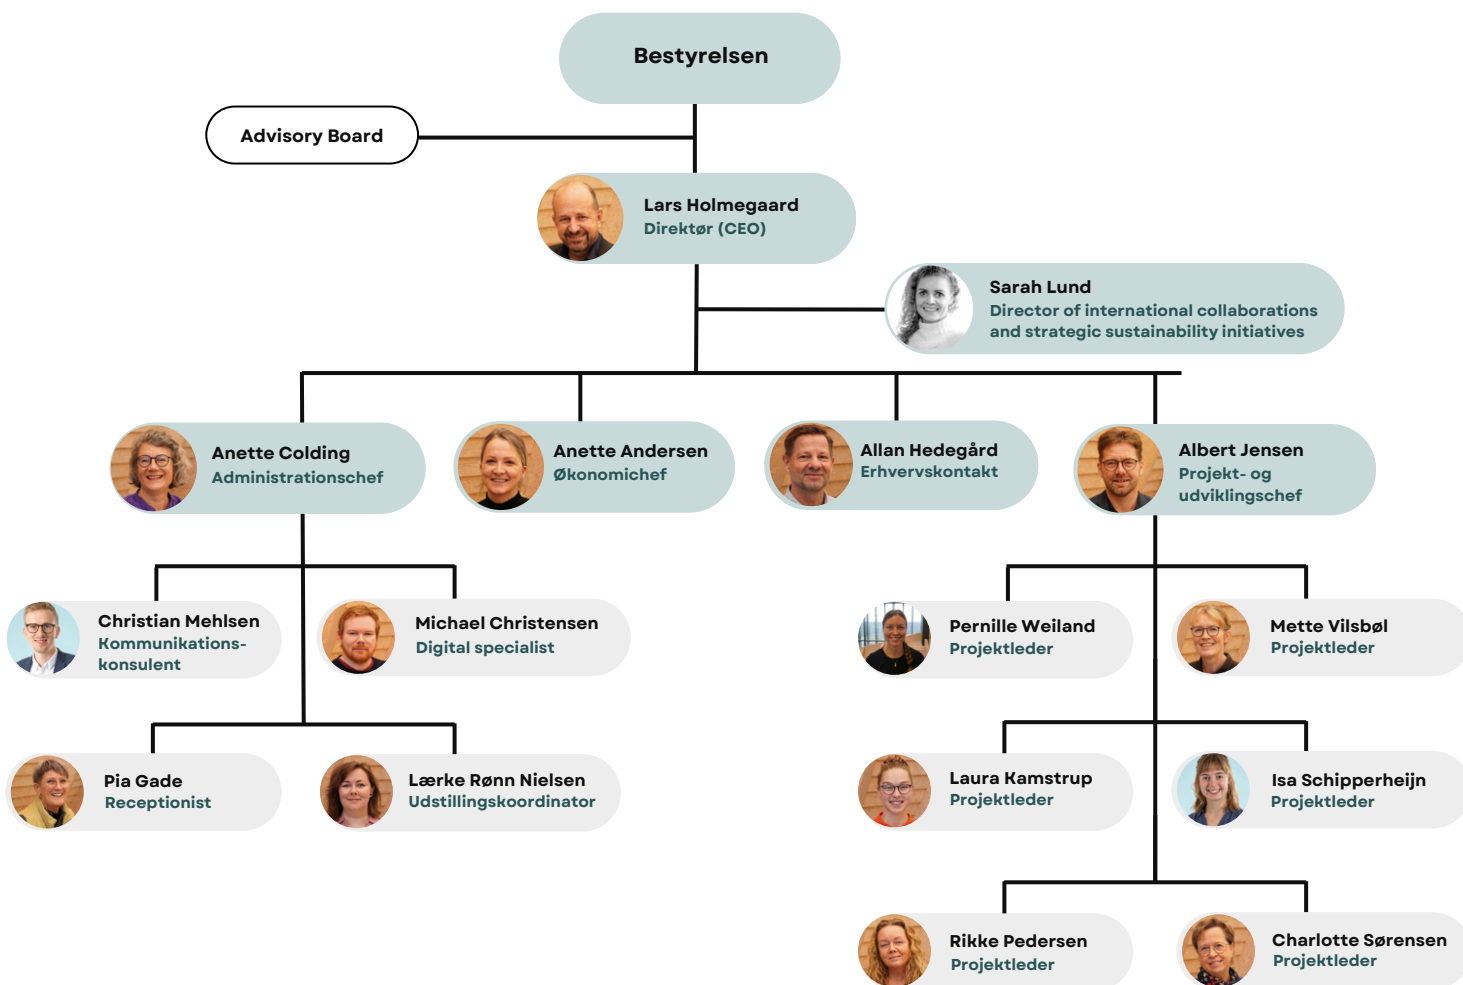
Bestyrelsen

Advisory Board

Lars Holmegaard
Direktør (CEO)

Sarah Lund
Director of international collaborations and strategic sustainability initiatives

Anette Colding
Administrationschef

Anette Andersen
Økonomichef

Allan Hedegård
Erhvervskontakt

Albert Jensen
Projekt- og udviklingschef

Christian Mehlsen
Kommunikationskonsulent

Michael Christensen
Digital specialist

Pernille Weiland
Projektleder

Mette Vilsbøl
Projektleder

Pia Gade
Receptionist

Lærke Rønn Nielsen
Udstillingskoordinator

Laura Kamstrup
Projektleder

Isa Schipperheijn
Projektleder

Rikke Pedersen
Projektleder

Charlotte Sørensen
Projektleder